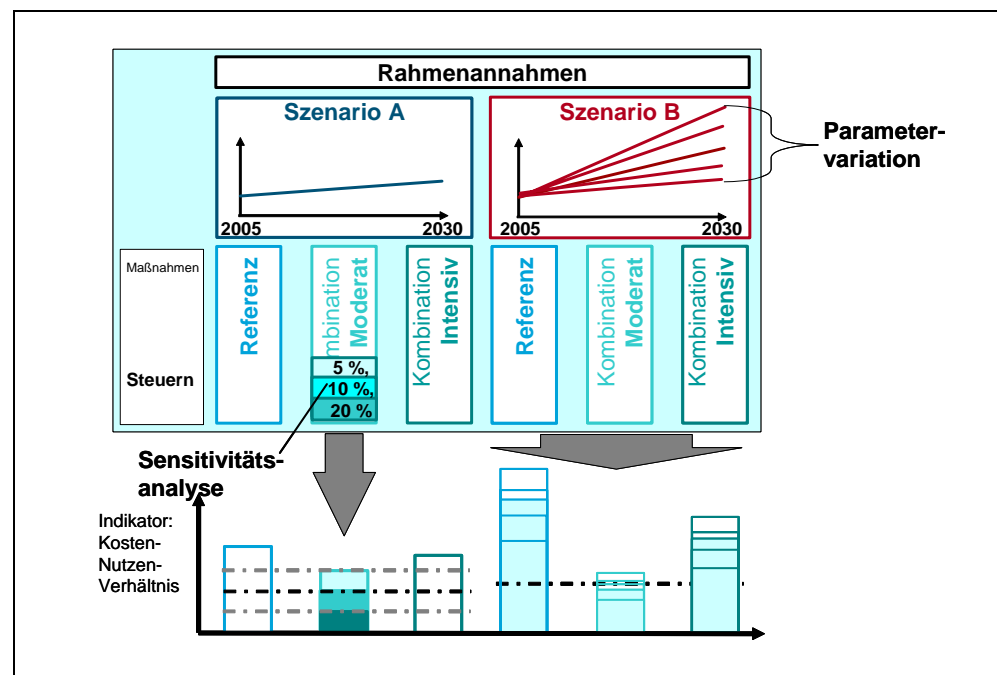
Rahmenannahmen

Szenario A

2005

2030

Szenario B

2005

2030

Parametervariation

Maßnahmen

Steuern

Referenz

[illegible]mbination Moderat

5 %,

10 %,

20 %

Kombination Intensiv

Referenz

Kombination Moderat

Kombination Intensiv

Sensitivitätsanalyse

Indikator: Kosten-Nutzen-Verhältnis